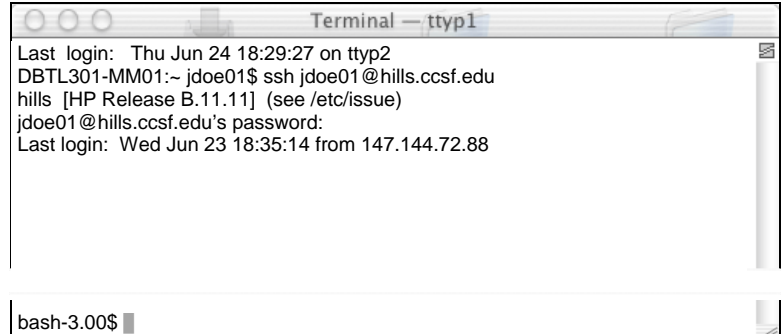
Terminal — ttyp1

Last login: Thu Jun 24 18:29:27 on ttyp2
DBTL301-MM01:~ jdoe01$ ssh jdoe01@hills.ccsf.edu
hills [HP Release B.11.11] (see /etc/issue)
jdoe01@hills.ccsf.edu's password:
Last login: Wed Jun 23 18:35:14 from 147.144.72.88

bash-3.00$